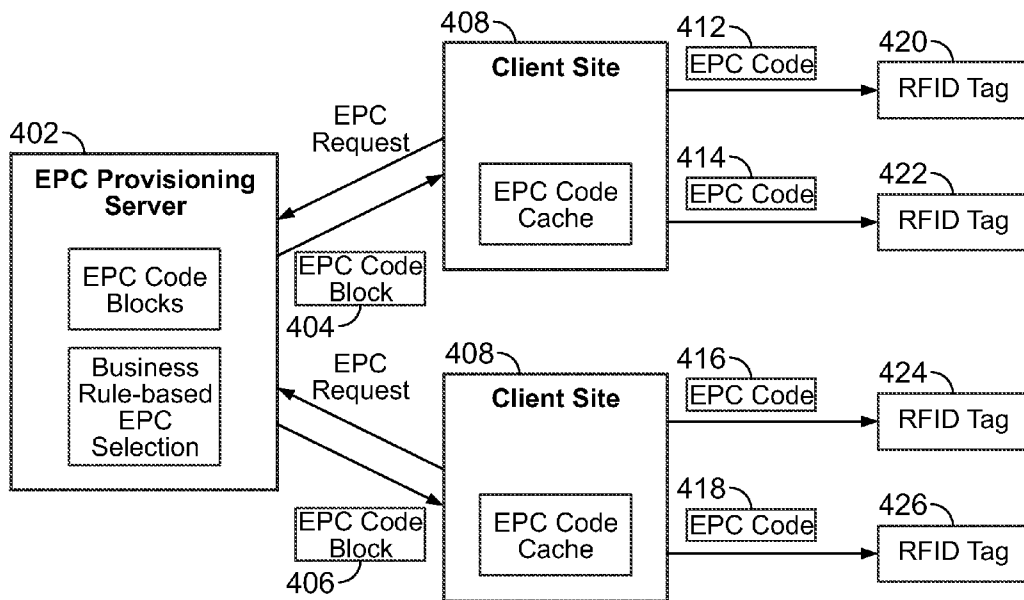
402

EPC Provisioning Server

EPC Code Blocks

Business Rule-based EPC Selection

EPC Request

EPC Code Block

404

EPC Request

EPC Code Block

406

408

Client Site

EPC Code Cache

408

Client Site

EPC Code Cache

412

EPC Code

414

EPC Code

416

EPC Code

418

EPC Code

420

RFID Tag

422

RFID Tag

424

RFID Tag

426

RFID Tag